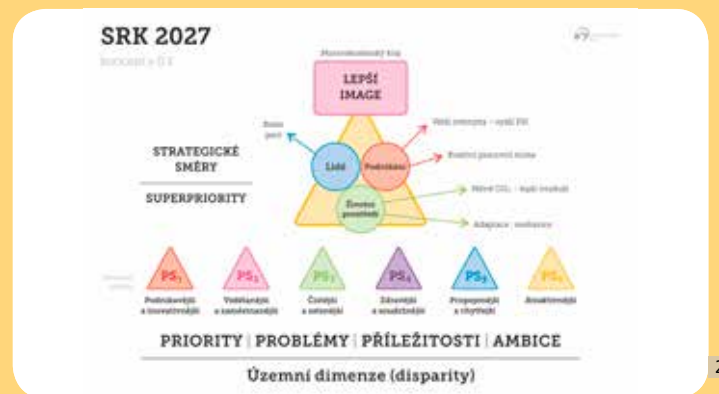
SRK 2027

koncept v 0.1

Moravskoslezský kraj

LEPŠÍ IMAGE

Nové pozice

Vyšší zaměstnanost – vyšší HDP

Rostoucí pracovní místa

Lidé

Podnikání

Životní prostředí

Méně CO₂ – lepší ovzduší

Adaptace – resilience

STRATEGICKÉ SMĚRY

SUPERPRIORITY

Strategické pilíře

PS₁
Podnikavější a inovativnější

PS₂
Vzdělanější a zaměstnanější

PS₃
Čistější a zelenější

PS₄
Zdravější a soudržnější

PS₅
Propojenější a chytřejší

PS₆
Atraktivnější

PRIORITY | PROBLÉMY | PŘÍLEŽITOSTI | AMBICE

Územní dimenze (disparity)

2